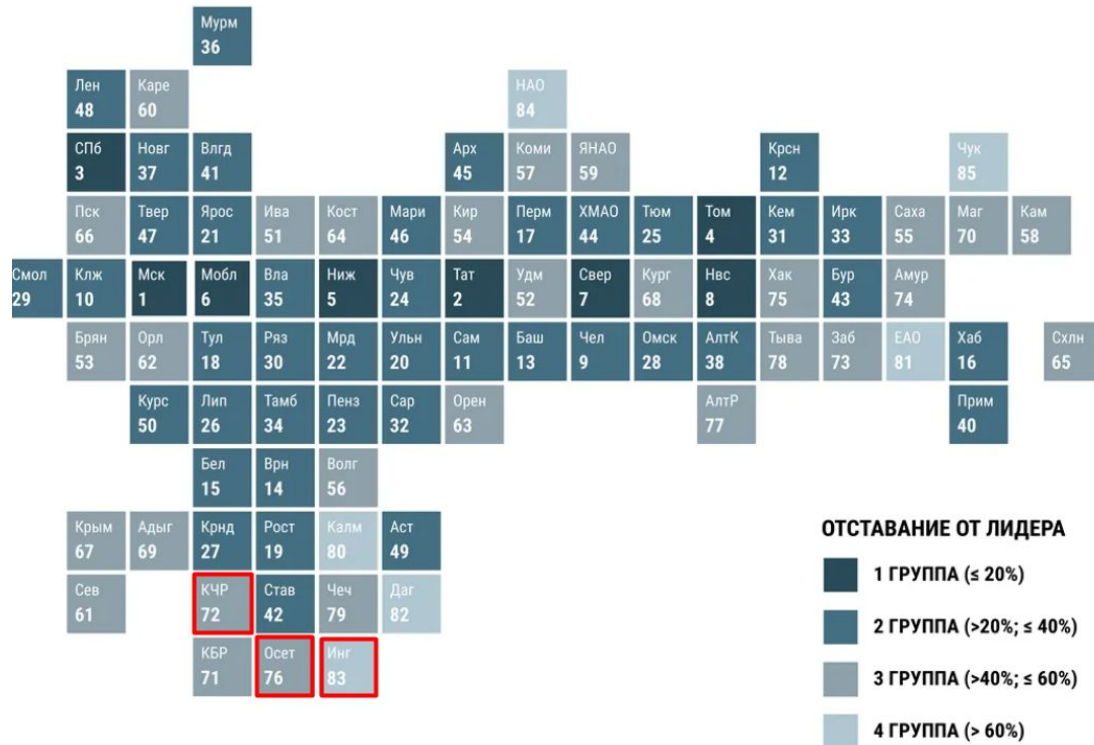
Мурм
36

Лен
48

Каре
60

НАО
84

СПб
3

Новг
37

Влгд
41

Арх
45

Коми
57

ЯНАО
59

Крсн
12

Чук
85

Пск
66

Твер
47

Ярос
21

Ива
51

Кост
64

Мари
46

Кир
54

Перм
17

ХМАО
44

Тюм
25

Том
4

Кем
31

Ирк
33

Саха
55

Маг
70

Кам
58

Смол
29

Клж
10

Мск
1

Мобл
6

Вла
35

Ниж
5

Чув
24

Тат
2

Удм
52

Свер
7

Кург
68

Нвс
8

Хак
75

Бур
43

Амур
74

Брян
53

Орл
62

Тул
18

Ряз
30

Мрд
22

Ульн
20

Сам
11

Баш
13

Чел
9

Омск
28

АлтК
38

Тыва
78

Заб
73

ЕАО
81

Хаб
16

Схлн
65

Курс
50

Лип
26

Тамб
34

Пенз
23

Сар
32

Орен
63

АлтР
77

Прим
40

Бел
15

Врн
14

Волг
56

Крым
67

Адыг
69

Крнд
27

Рост
19

Калм
80

Аст
49

Сев
61

КЧР
72

Став
42

Чеч
79

Даг
82

КБР
71

Осет
76

Инг
83

ОТСТАВАНИЕ ОТ ЛИДЕРА

1 ГРУППА (≤ 20%)

2 ГРУППА (>20%; ≤ 40%)

3 ГРУППА (>40%; ≤ 60%)

4 ГРУППА (> 60%)